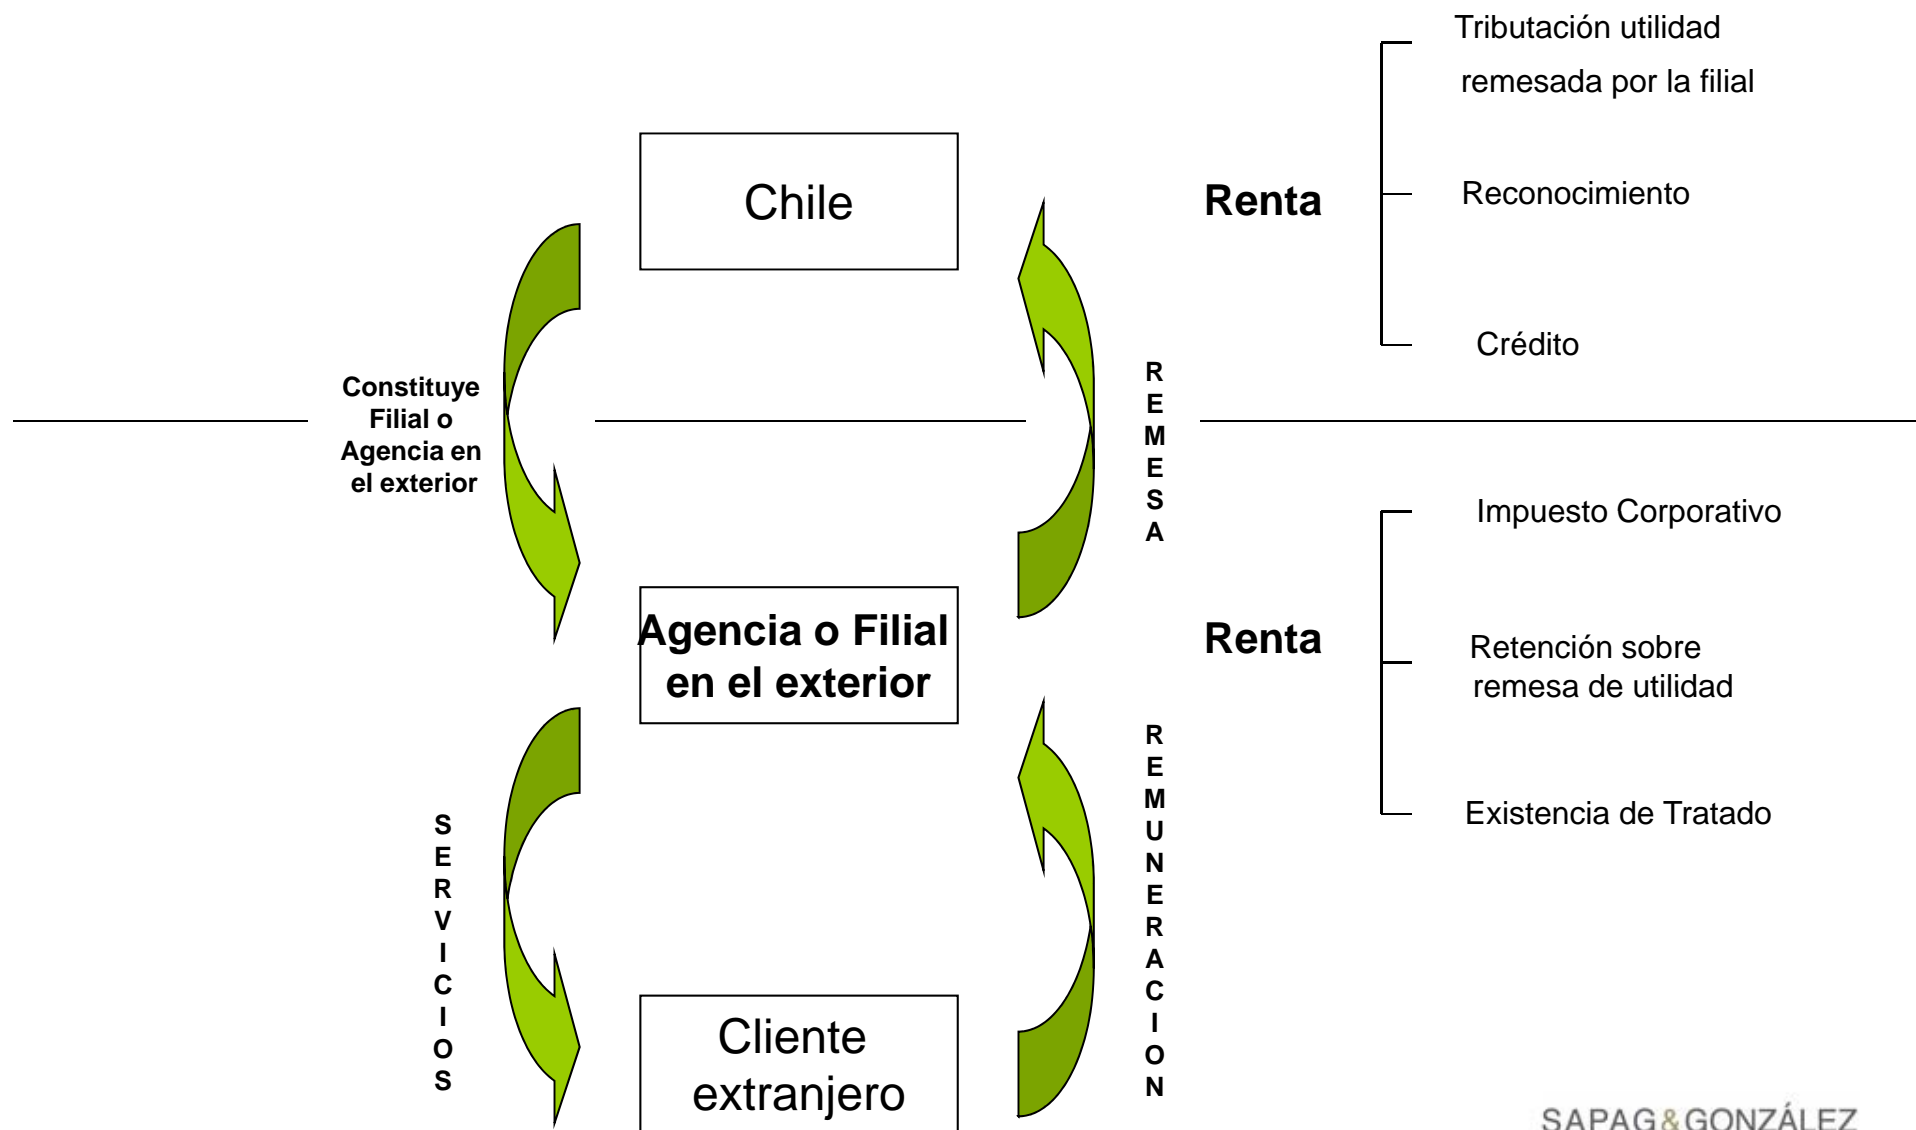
Tributación utilidad remesada por la filial

Chile

Renta

Reconocimiento

Crédito

Constituye Filial o Agencia en el exterior

R E M E S A

Impuesto Corporativo

Agencia o Filial en el exterior

Renta

Retención sobre remesa de utilidad

R E M U N E R A C I O N

Existencia de Tratado

S E R V I C I O S

Cliente extranjero

SAPAG&GONZÁLEZ